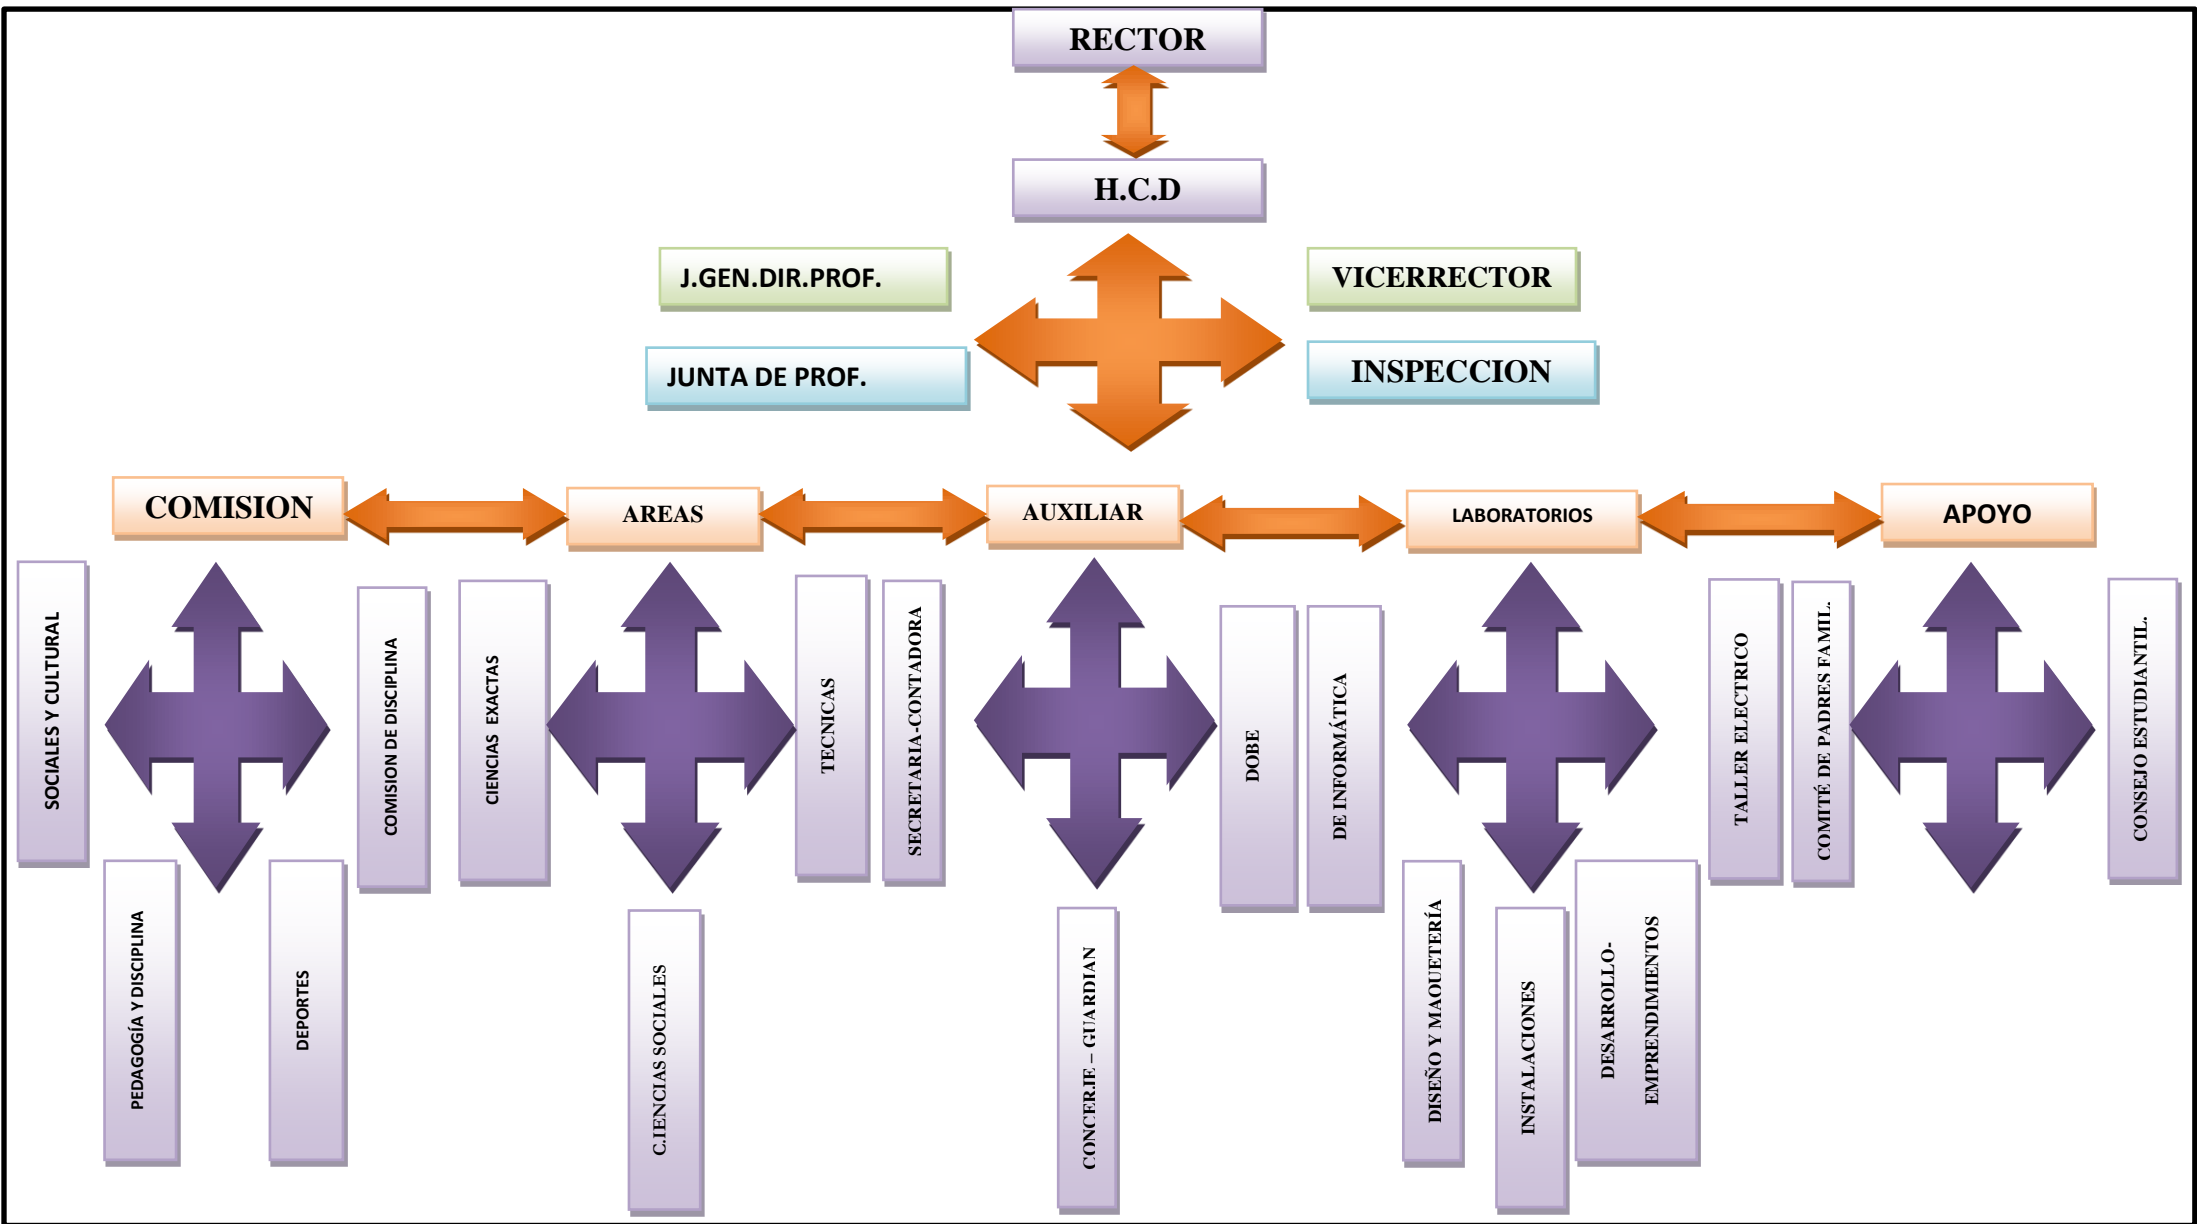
RECTOR

H.C.D

J.GEN.DIR.PROF.

VICERRECTOR

JUNTA DE PROF.

INSPECCION

COMISION

AREAS

AUXILIAR

LABORATORIOS

APOYO

SOCIALES Y CULTURAL

PEDAGOGÍA Y DISCIPLINA

DEPORTES

COMISION DE DISCIPLINA

CIENCIAS EXACTAS

C.IENCIAS SOCIALES

TECNICAS

SECRETARIA-CONTADORA

CONCERJE – GUARDIAN

DOBE

DE INFORMÁTICA

DISEÑO Y MAQUETERÍA

INSTALACIONES

DESARROLLO-EMPRENDIMIENTOS

TALLER ELECTRICO

COMITÉ DE PADRES FAMIL.

CONSEJO ESTUDIANTIL.